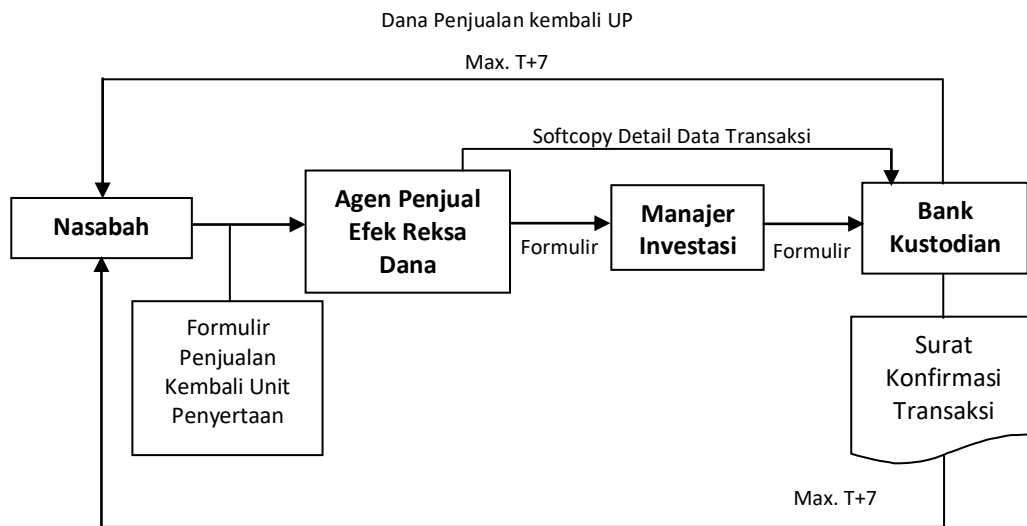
Dana Penjualan kembali UP

Max. T+7

Softcopy Detail Data Transaksi

Nasabah

Agen Penjual Efek Reksa Dana

Formulir

Manajer Investasi

Formulir

Bank Kustodian

Formulir Penjualan Kembali Unit Penyertaan

Surat Konfirmasi Transaksi

Max. T+7